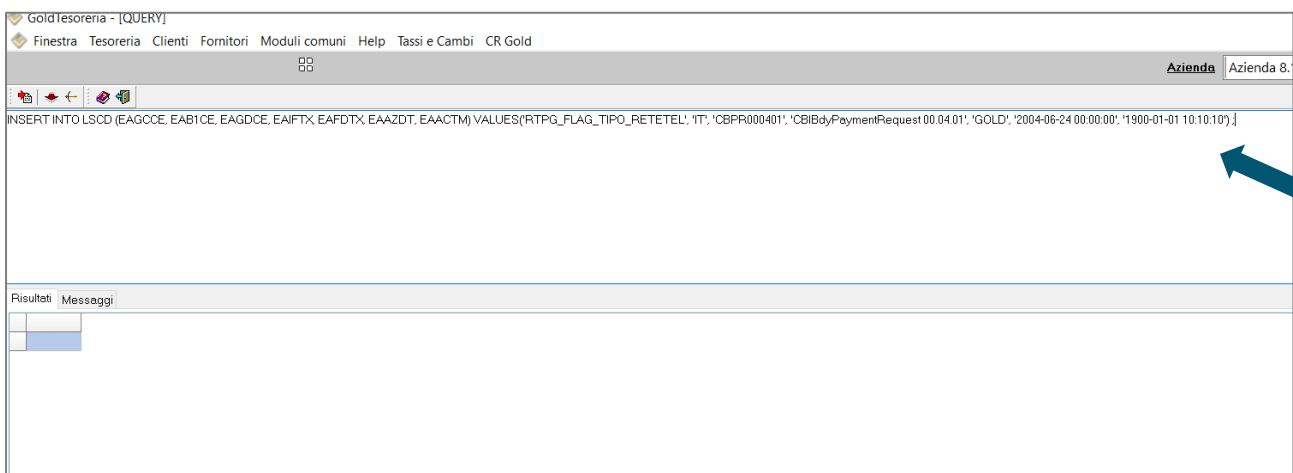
GoldTesoreria - [QUERY]

Finestra Tesoreria Clienti Fornitori Moduli comuni Help Tassi e Cambi CR Gold

Azienda Azienda 8.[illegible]

INSERT INTO LSCD (EAGCCE, EAB1CE, EAGDCE, EAIFTX, EAFDTX, EAAZDT, EAACTM) VALUES('RTPG_FLAG_TIPO_RETETEL', 'IT', 'CBPR000401', 'CBIBdyPaymentRequest 00.04.01', 'GOLD', '2004-06-24 00:00:00', '1900-01-01 10:10:10') ;

Risultati Messaggi